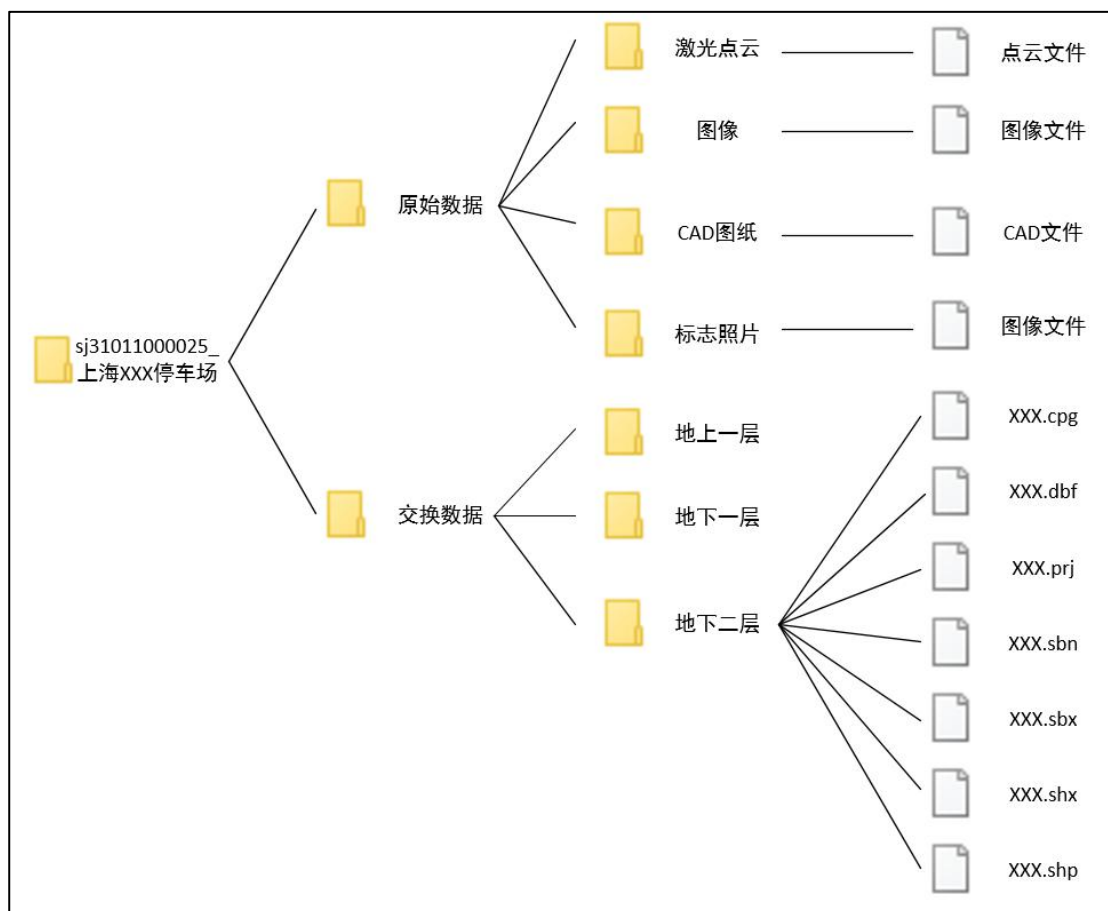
sj31011000025_上海XXX停车场

原始数据

激光点云
点云文件

图像
图像文件

CAD图纸
CAD文件

标志照片
图像文件

交换数据

地上一层

地下一层

地下二层

XXX.cpg

XXX.dbf

XXX.prj

XXX.sbn

XXX.sbx

XXX.shx

XXX.shp